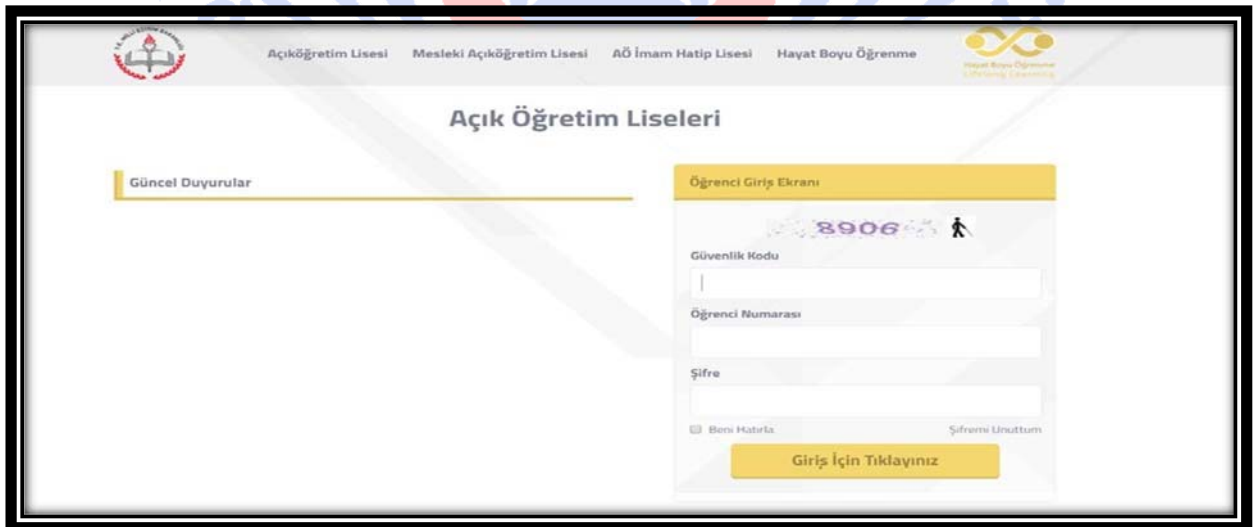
Açıköğretim Lisesi Mesleki Açıköğretim Lisesi AÖ İmam Hatip Lisesi Hayat Boyu Öğrenme

Hayat Boyu Öğrenme
Lifelong Learning

Açık Öğretim Liseleri

Güncel Duyurular

Öğrenci Giriş Ekranı

8906

Güvenlik Kodu

Öğrenci Numarası

Şifre

Beni Hatırla

Şifremi Unuttum

Giriş İçin Tıklayınız